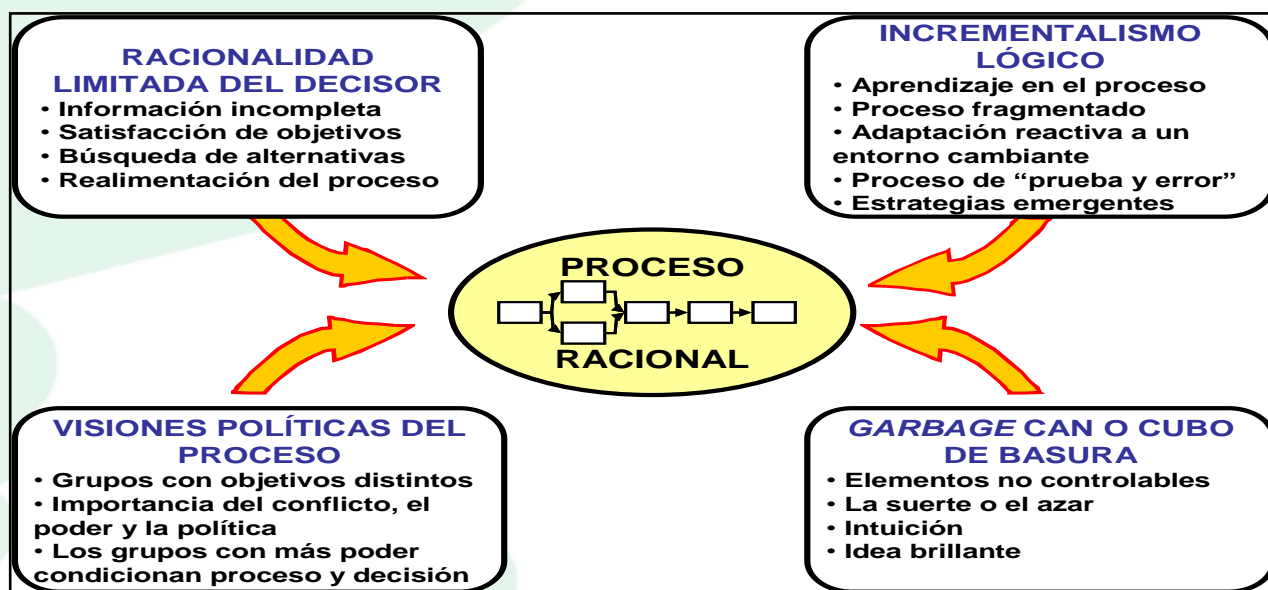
RACIONALIDAD LIMITADA DEL DECISOR
• Información incompleta
• Satisfacción de objetivos
• Búsqueda de alternativas
• Realimentación del proceso

INCREMENTALISMO LÓGICO
• Aprendizaje en el proceso
• Proceso fragmentado
• Adaptación reactiva a un entorno cambiante
• Proceso de “prueba y error”
• Estrategias emergentes

PROCESO RACIONAL

VISIONES POLÍTICAS DEL PROCESO
• Grupos con objetivos distintos
• Importancia del conflicto, el poder y la política
• Los grupos con más poder condicionan proceso y decisión

GARBAGE CAN O CUBO DE BASURA
• Elementos no controlables
• La suerte o el azar
• Intuición
• Idea brillante